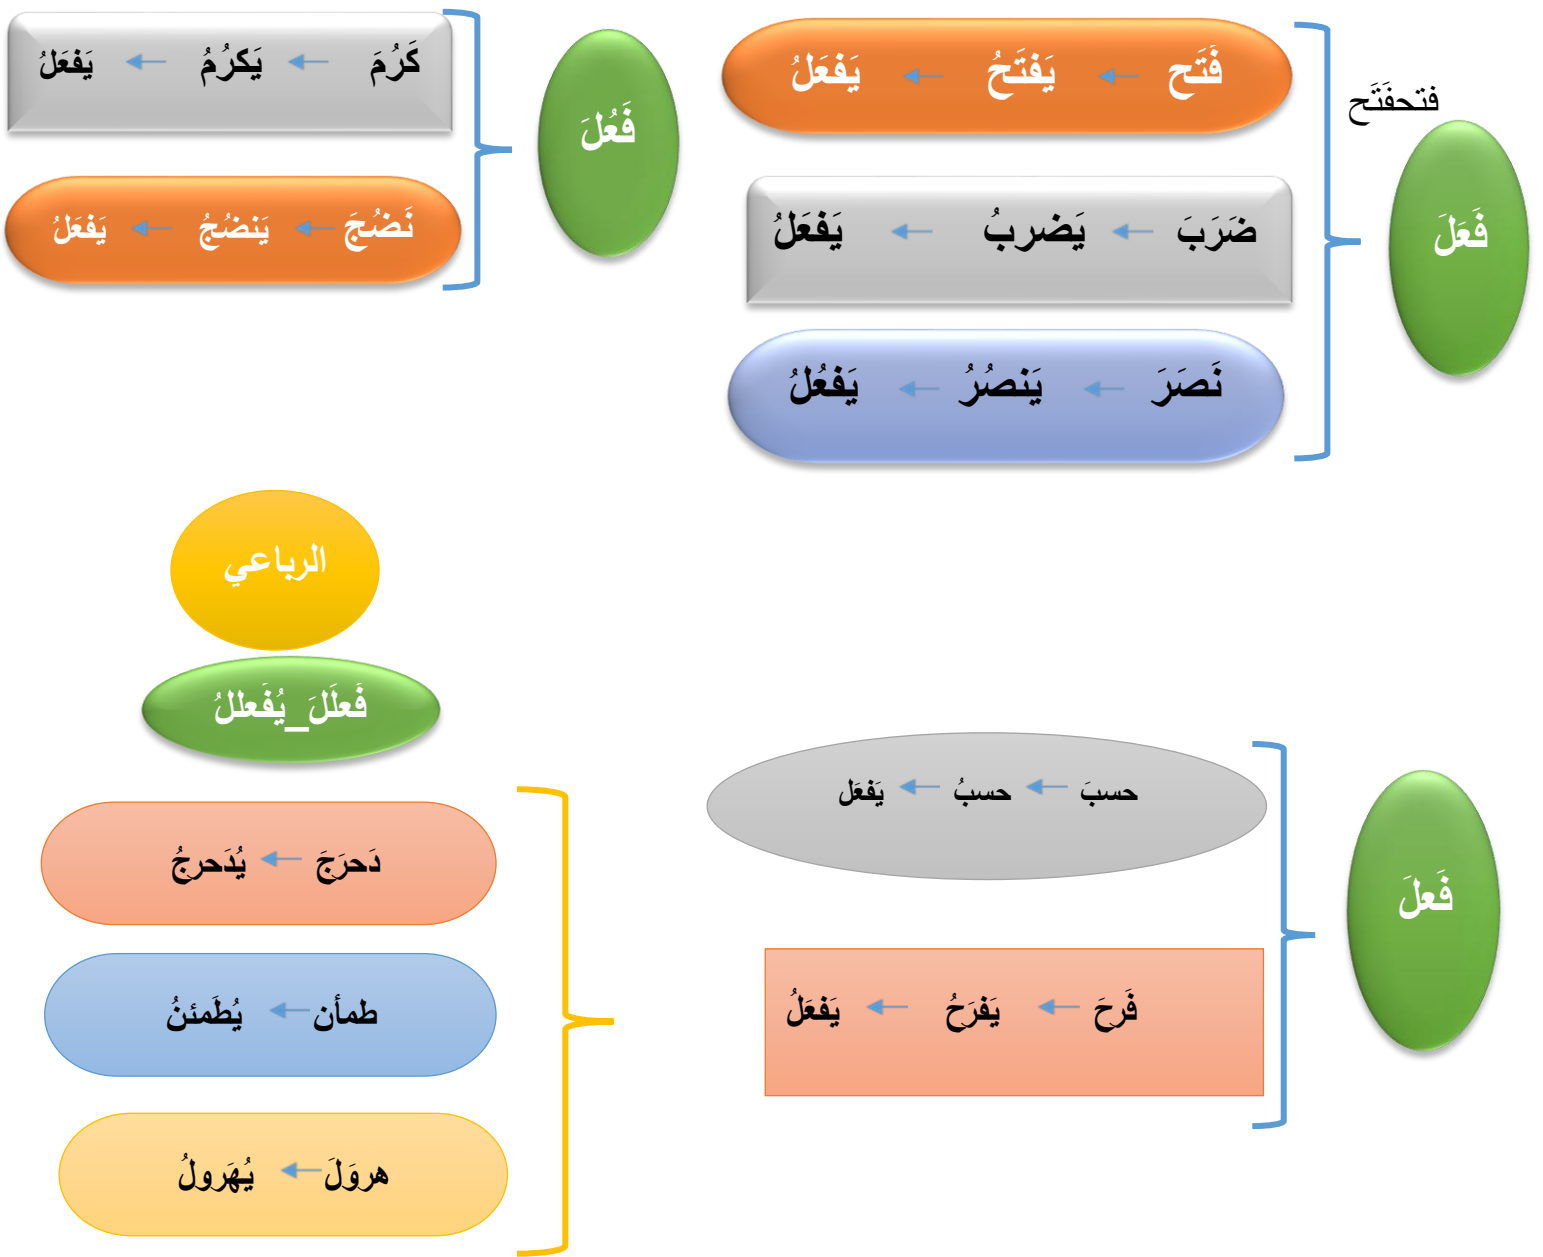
فَعَلَ

فتحفَتَح

فَتَحَ ← يَفتَحُ ← يَفعَلُ

ضَرَبَ ← يَضربُ ← يَفعَلُ

نَصَرَ ← يَنصُرُ ← يَفعُلُ

فَعُلَ

كَرُمَ ← يَكرُمُ ← يَفعَلُ

نَضُجَ ← يَنضُجُ ← يَفعَلُ

الرباعي

فَعلَلَ_يُفعللُ

دَحرَجَ ← يُدَحرجُ

طمأن ← يُطَمئنُ

هروَلَ ← يُهَرولُ

فَعِلَ

حسبَ ← حسبُ ← يَفعَلُ

فَرِحَ ← يَفرَحُ ← يَفعَلُ